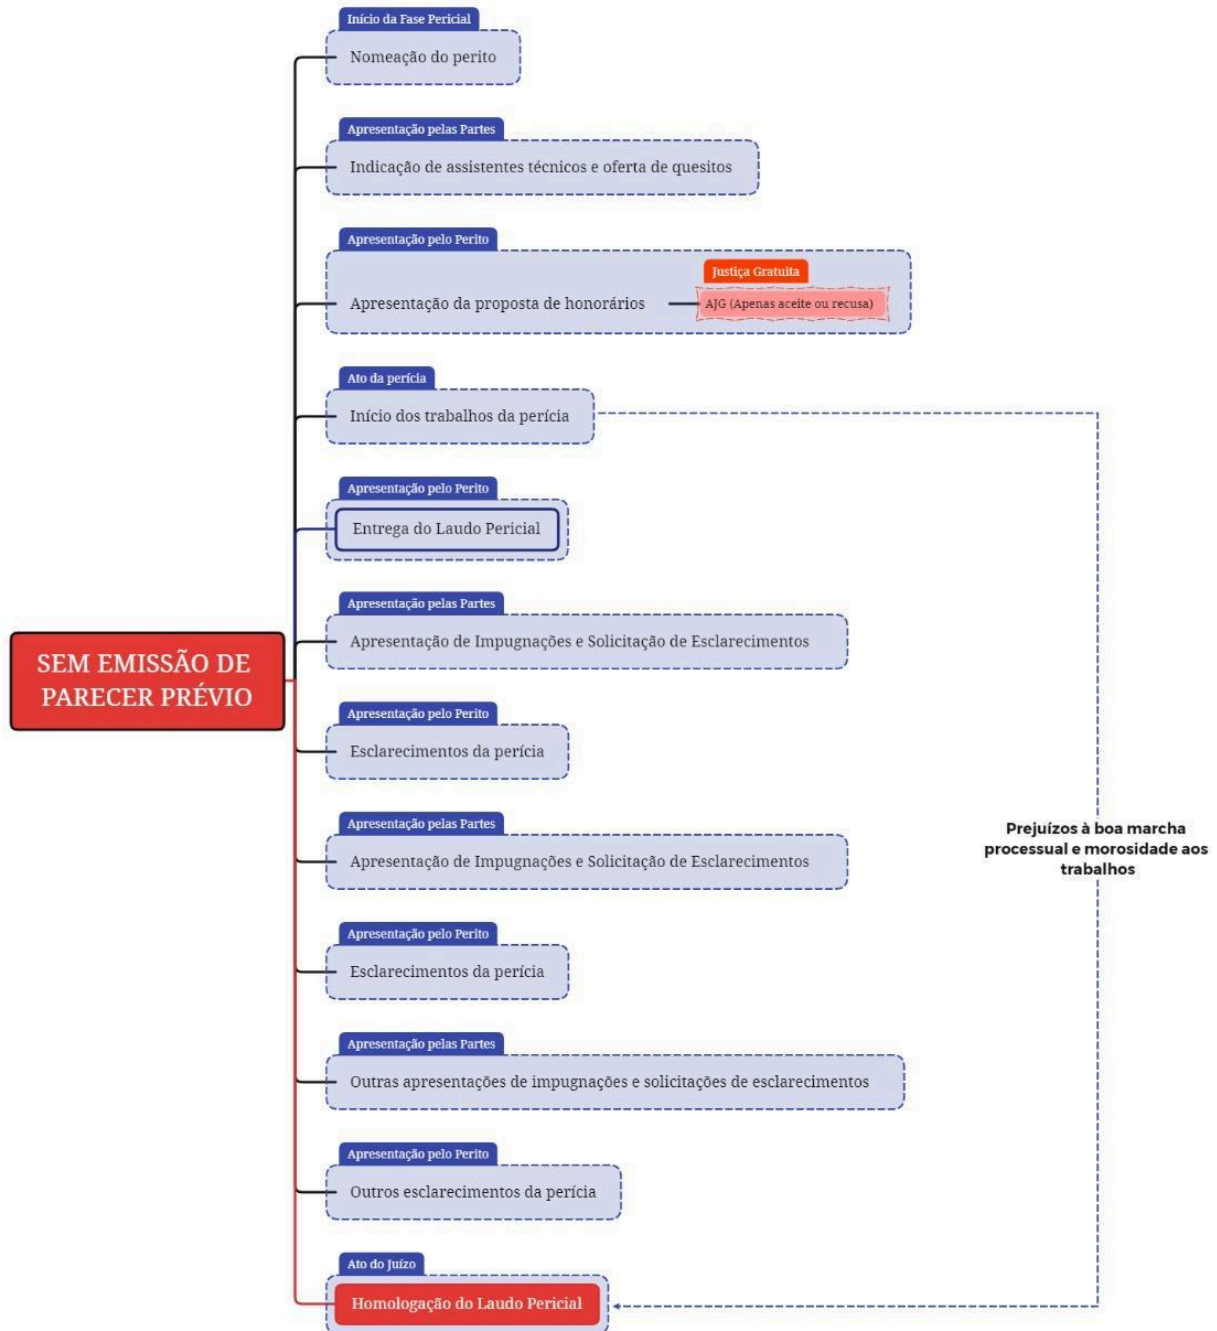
SEM EMISSÃO DE PARECER PRÉVIO

Início da Fase Pericial
Nomeação do perito

Apresentação pelas Partes
Indicação de assistentes técnicos e oferta de quesitos

Apresentação pelo Perito
Apresentação da proposta de honorários

Justiça Gratuita
AJG (Apenas aceite ou recusa)

Ato da perícia
Início dos trabalhos da perícia

Apresentação pelo Perito
Entrega do Laudo Pericial

Apresentação pelas Partes
Apresentação de Impugnações e Solicitação de Esclarecimentos

Apresentação pelo Perito
Esclarecimentos da perícia

Apresentação pelas Partes
Apresentação de Impugnações e Solicitação de Esclarecimentos

Apresentação pelo Perito
Esclarecimentos da perícia

Apresentação pelas Partes
Outras apresentações de impugnações e solicitações de esclarecimentos

Apresentação pelo Perito
Outros esclarecimentos da perícia

Ato do Juízo
Homologação do Laudo Pericial

Prejuízos à boa marcha processual e morosidade aos trabalhos